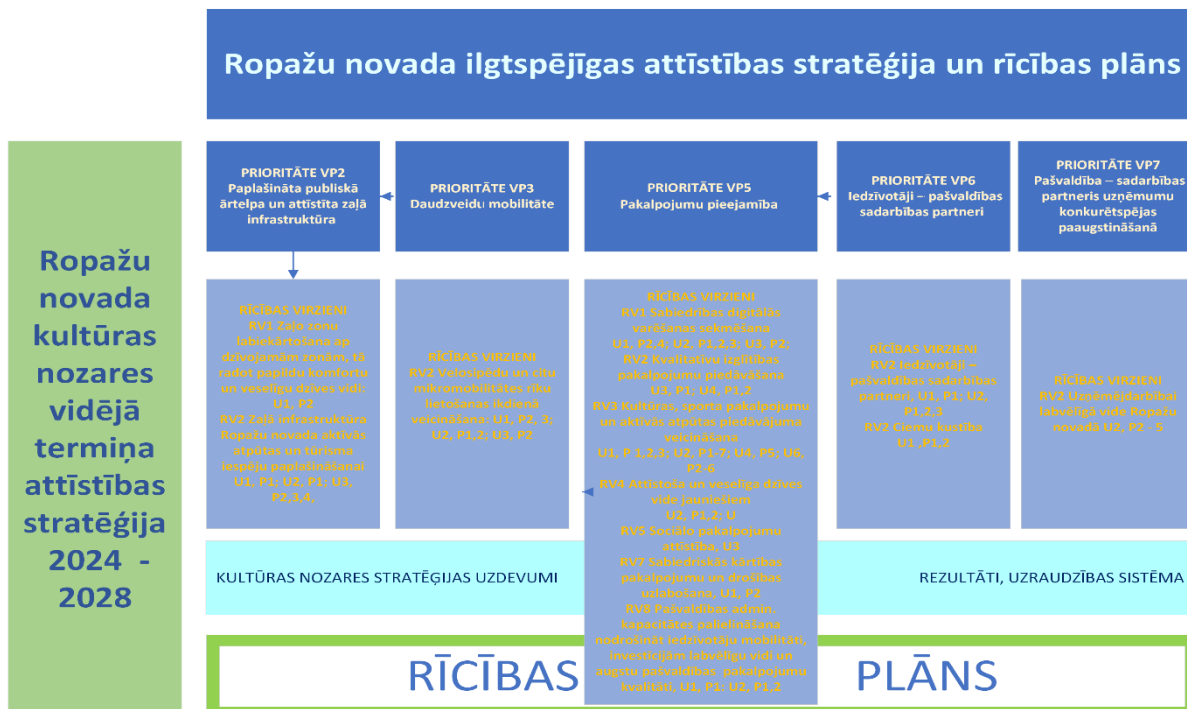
Ropažu novada ilgtspējīgas attīstības stratēģija un rīcības plāns

Ropažu novada kultūras nozares vidējā termiņa attīstības stratēģija 2024 - 2028

PRIORITĀTE VP2
Paplašināta publiskā ārtelpa un attīstīta zaļā infrastruktūra

PRIORITĀTE VP3
Daudzveidu mobilitāte

PRIORITĀTE VP5
Pakalpojumu pieejamība

PRIORITĀTE VP6
Iedzīvotāji – pašvaldības sadarbības partneri

PRIORITĀTE VP7
Pašvaldība – sadarbības partneris uzņēmumu konkurētspējas paaugstināšanā

RĪCĪBAS VIRZIENI
RV1 Zaļo zonu labiekārtošana ap dzīvojamām zonām, tā radot papildu komfortu un veselīgu dzīves vidi: U1, P2
RV2 Zaļā infrastruktūra Ropažu novada aktīvās atpūtas un tūrisma iespēju paplašināšanai U1, P1; U2, P1; U3, P2,3,4,

RĪCĪBAS VIRZIENI
RV2 Velosipēdu un citu mikromobilitātes rīku lietošanas ikdienā veicināšana: U1, P2, 3; U2, P1,2; U3, P2

RĪCĪBAS VIRZIENI
RV1 Sabiedrības digitālās varēšanas sekmēšana U1, P2,4; U2, P1,2,3; U3, P2;
RV2 Kvalitatīvu izglītības pakalpojumu piedāvāšana U3, P1; U4, P1,2
RV3 Kultūras, sporta pakalpojumu un aktīvās atpūtas piedāvājuma veicināšana U1, P 1,2,3; U2, P1-7; U4, P5; U6, P2-6
RV4 Attīstoša un veselīga dzīves vide jauniešiem U2, P1,2; U
RV5 Sociālo pakalpojumu attīstība, U3
RV7 Sabiedriskās kārtības pakalpojumu un drošības uzlabošana, U1, P2
RV8 Pašvaldības admin. kapacitātes palielināšana nodrošināt iedzīvotāju mobilitāti, investīcijām labvēlīgu vidi un augstu pašvaldības pakalpojumu kvalitāti, U1, P1; U2, P1,2

RĪCĪBAS VIRZIENI
RV2 Iedzīvotāji – pašvaldības sadarbības partneri, U1, P1; U2, P1,2,3
RV2 Ciemu kustība U1 ,P1,2

RĪCĪBAS VIRZIENI
RV2 Uzņēmējdarbībai labvēlīgā vide Ropažu novadā U2, P2 - 5

KULTŪRAS NOZARES STRATĒĢIJAS UZDEVUMI

REZULTĀTI, UZRAUDZĪBAS SISTĒMA

RĪCĪBAS PLĀNS